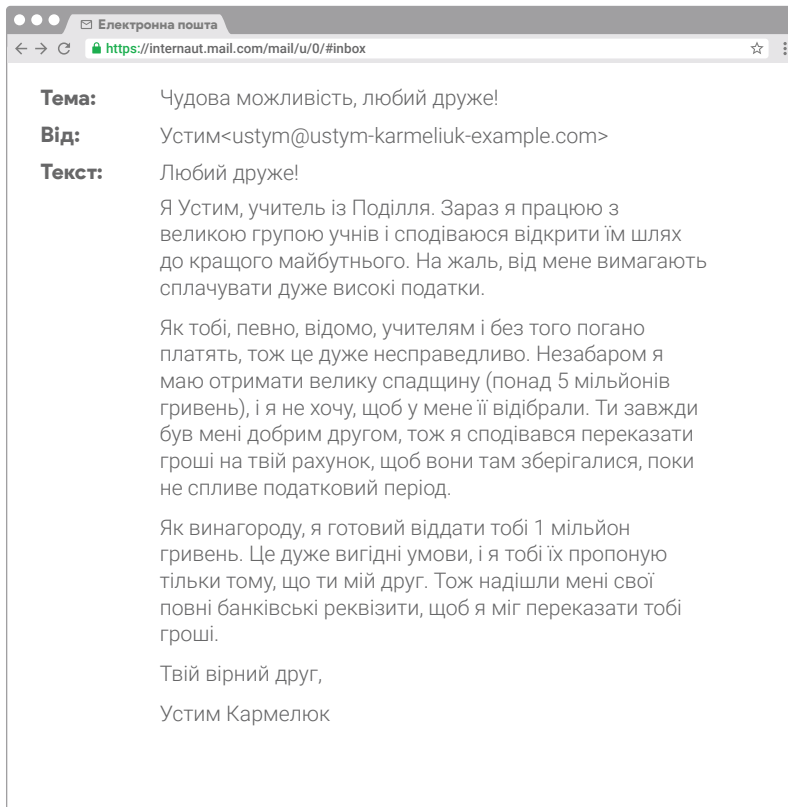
Електронна пошта

https://internaut.mail.com/mail/u/0/#inbox

**Тема:** Чудова можливість, любий друже!

**Від:** Устим<ustym@ustym-karmeliuk-example.com>

**Текст:** Любий друже!

Я Устим, учитель із Поділля. Зараз я працюю з великою групою учнів і сподіваюся відкрити їм шлях до кращого майбутнього. На жаль, від мене вимагають сплачувати дуже високі податки.

Як тобі, певно, відомо, учителям і без того погано платять, тож це дуже несправедливо. Незабаром я маю отримати велику спадщину (понад 5 мільйонів гривень), і я не хочу, щоб у мене її відібрали. Ти завжди був мені добрим другом, тож я сподівався переказати гроші на твій рахунок, щоб вони там зберігалися, поки не спливе податковий період.

Як винагороду, я готовий віддати тобі 1 мільйон гривень. Це дуже вигідні умови, і я тобі їх пропоную тільки тому, що ти мій друг. Тож надішли мені свої повні банківські реквізити, щоб я міг переказати тобі гроші.

Твій вірний друг,

Устим Кармелюк